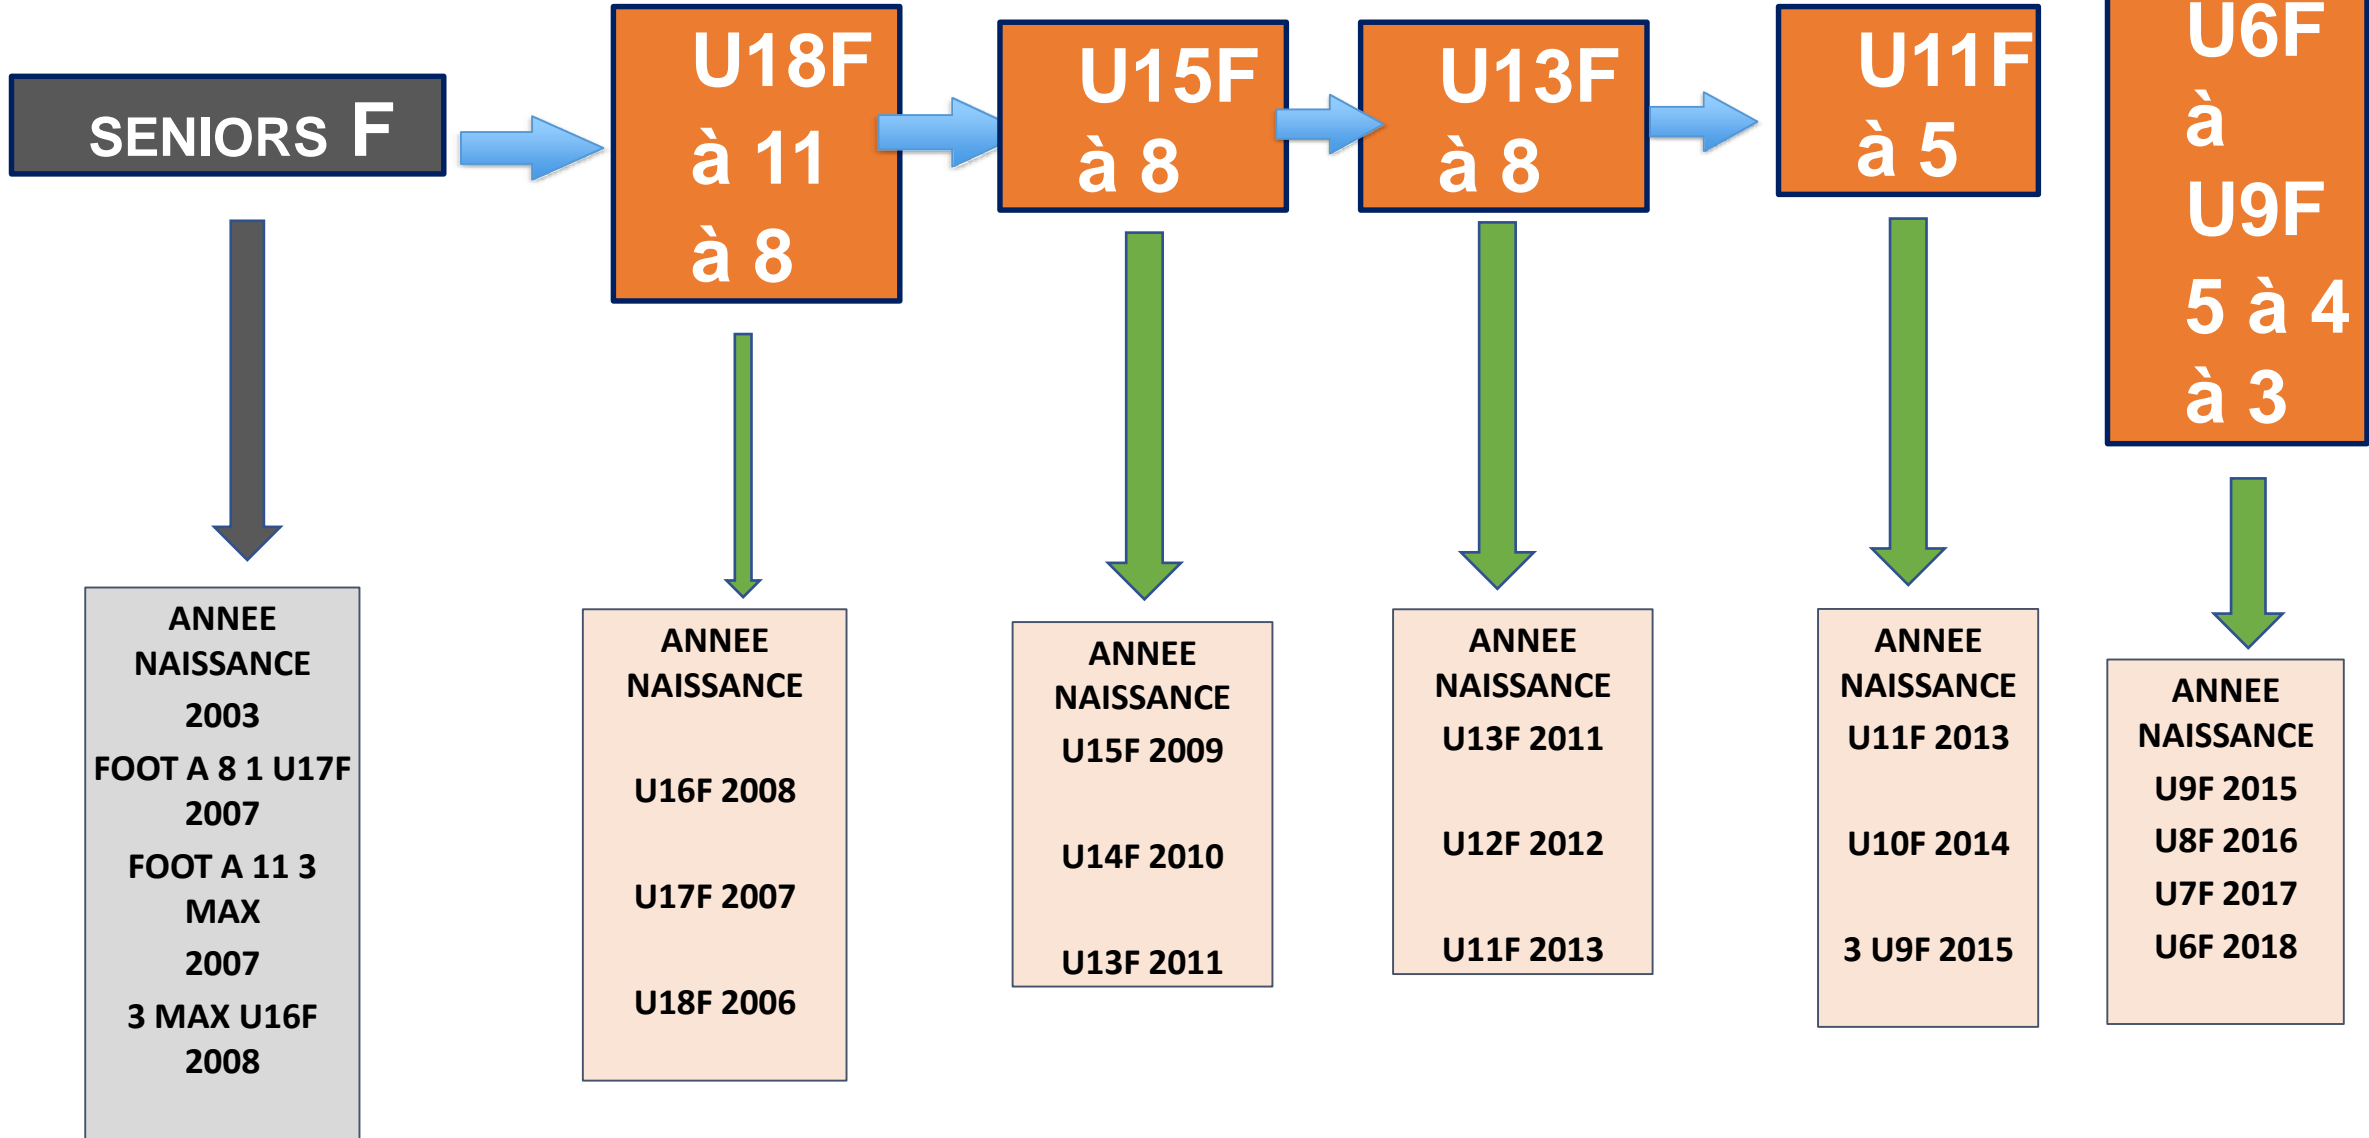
SENIORS F

U18F à 11 à 8

U15F à 8

U13F à 8

U11F à 5

U6F à U9F 5 à 4 à 3

ANNEE NAISSANCE 2003
FOOT A 8 1 U17F 2007
FOOT A 11 3 MAX 2007
3 MAX U16F 2008

ANNEE NAISSANCE
U16F 2008
U17F 2007
U18F 2006

ANNEE NAISSANCE
U15F 2009
U14F 2010
U13F 2011

ANNEE NAISSANCE
U13F 2011
U12F 2012
U11F 2013

ANNEE NAISSANCE
U11F 2013
U10F 2014
3 U9F 2015

ANNEE NAISSANCE
U9F 2015
U8F 2016
U7F 2017
U6F 2018